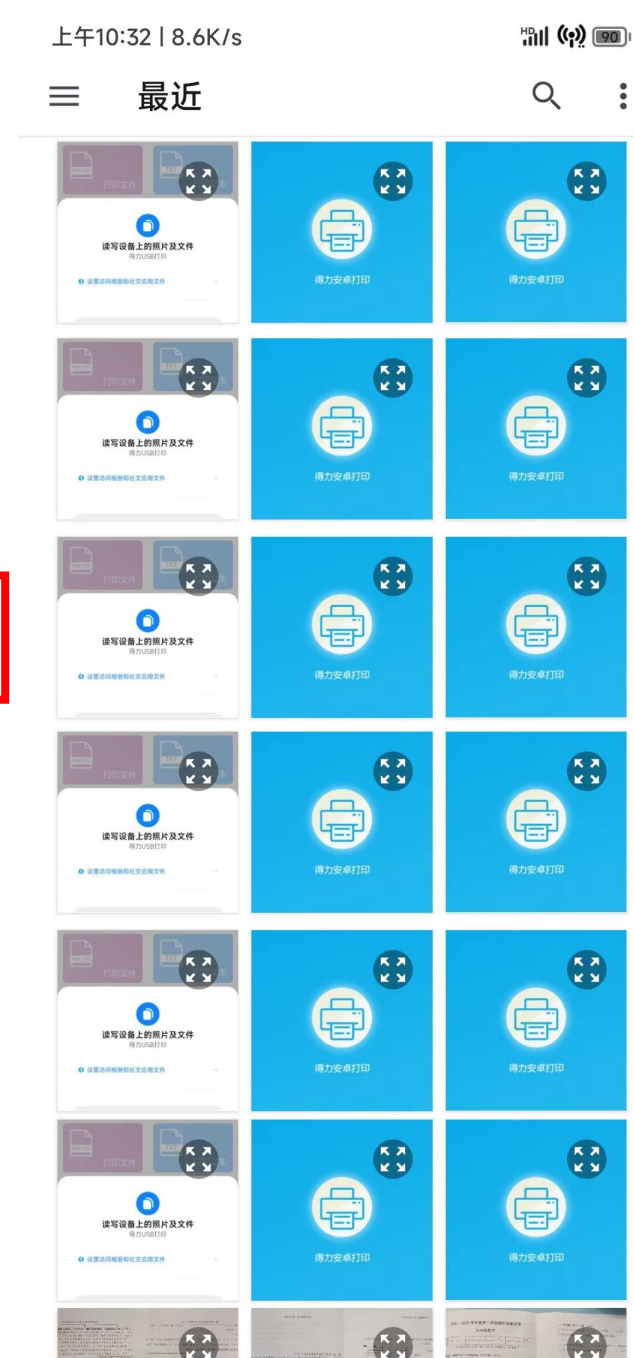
上午10:32 | 8.6K/s

HD 90

最近

打印文件
TXT
读写设备上的照片及文件
得力USB打印
设置访问相册和社交应用文件

得力安卓打印

得力安卓打印

打印文件
TXT
读写设备上的照片及文件
得力USB打印
设置访问相册和社交应用文件

得力安卓打印

得力安卓打印

打印文件
TXT
读写设备上的照片及文件
得力USB打印
设置访问相册和社交应用文件

得力安卓打印

得力安卓打印

打印文件
TXT
读写设备上的照片及文件
得力USB打印
设置访问相册和社交应用文件

得力安卓打印

得力安卓打印

打印文件
TXT
读写设备上的照片及文件
得力USB打印
设置访问相册和社交应用文件

得力安卓打印

得力安卓打印

打印文件
TXT
读写设备上的照片及文件
得力USB打印
设置访问相册和社交应用文件

得力安卓打印

得力安卓打印

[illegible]